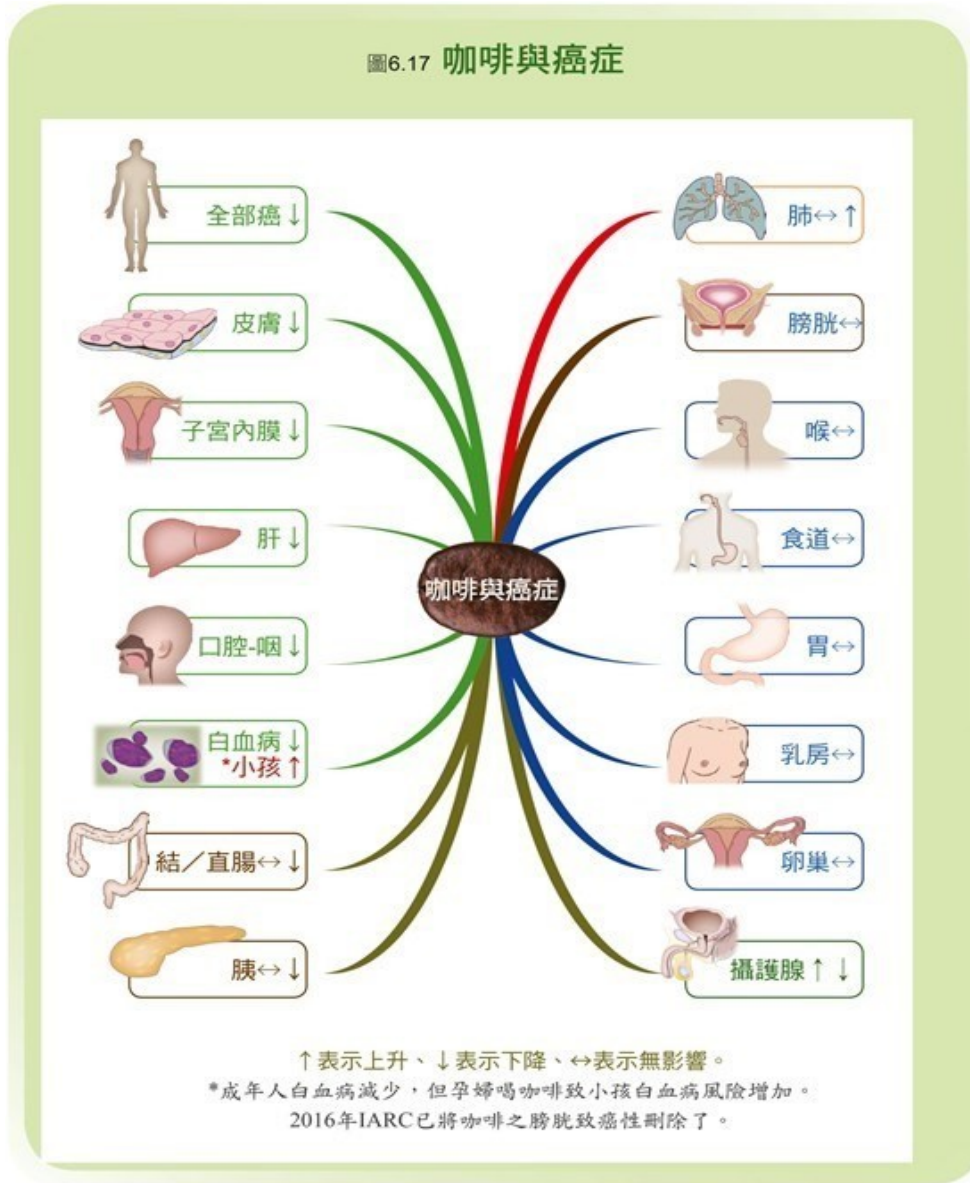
圖6.17 咖啡與癌症

全部癌↓

皮膚↓

子宮內膜↓

肝↓

口腔-咽↓

白血病↓
*小孩↑

結／直腸↔↓

胰↔↓

咖啡與癌症

肺↔↑

膀胱↔

喉↔

食道↔

胃↔

乳房↔

卵巢↔

攝護腺↑↓

↑表示上升、↓表示下降、↔表示無影響。
*成年人白血病減少，但孕婦喝咖啡致小孩白血病風險增加。
2016年IARC已將咖啡之膀胱致癌性刪除了。